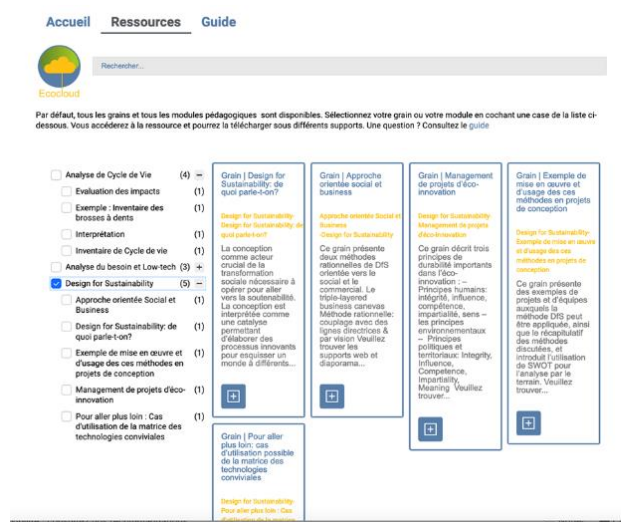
Accueil Ressources Guide

Ecocloud

Rechercher...

Par défaut, tous les grains et tous les modules pédagogiques sont disponibles. Sélectionnez votre grain ou votre module en cochant une case de la liste ci-dessous. Vous accéderez à la ressource et pourrez la télécharger sous différents supports. Une question ? Consultez le guide

Analyse de Cycle de Vie (4) −
Evaluation des impacts (1)
Exemple : Inventaire des brosses à dents (1)
Interprétation (1)
Inventaire de Cycle de vie (1)
Analyse du besoin et Low-tech (3) +
Design for Sustainability (5) −
Approche orientée Social et Business (1)
Design for Sustainability: de quoi parle-t-on? (1)
Exemple de mise en œuvre et d'usage des ces méthodes en projets de conception (1)
Management de projets d'éco-innovation (1)
Pour aller plus loin : Cas d'utilisation de la matrice des technologies conviviales (1)

Grain | Design for Sustainability: de quoi parle-t-on?

Design for Sustainability-Design for Sustainability: de quoi parle-t-on?

La conception comme acteur crucial de la transformation sociale nécessaire à opérer pour aller vers la soutenabilité. La conception est interprétée comme une catalyse permettant d'élaborer des processus innovants pour esquisser un monde à différents...

Grain | Approche orientée social et business

Design for Sustainability-Approche orientée Social et Business

Ce grain présente deux méthodes rationnelles de DfS orientée vers le social et le commercial. Le triple-layered business canevas Méthode rationnelle: couplage avec des lignes directrices & par vision Veuillez trouver les supports web et diaporama...

Grain | Management de projets d'éco-innovation

Design for Sustainability-Management de projets d'éco-innovation

Ce grain décrit trois principes de durabilité importants dans l'éco-innovation : – Principes humains: intégrité, influence, compétence, impartialité, sens – les principes environnementaux – Principes politiques et territoriaux: Integrity, Influence, Competence, Impartiality, Meaning Veuillez trouver...

Grain | Exemple de mise en œuvre et d'usage des ces méthodes en projets de conception

Design for Sustainability-Exemple de mise en œuvre et d'usage des ces méthodes en projets de conception

Ce grain présente des exemples de projets et d'équipes auxquels la méthode DfS peut être appliquée, ainsi que le récapitulatif des méthodes discutées, et introduit l'utilisation de SWOT pour l'analyse par le terrain. Veuillez trouver...

Grain | Pour aller plus loin : cas d'utilisation possible de la matrice des technologies conviviales

Design for Sustainability-Pour aller plus loin : Cas d'utilisation de la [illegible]